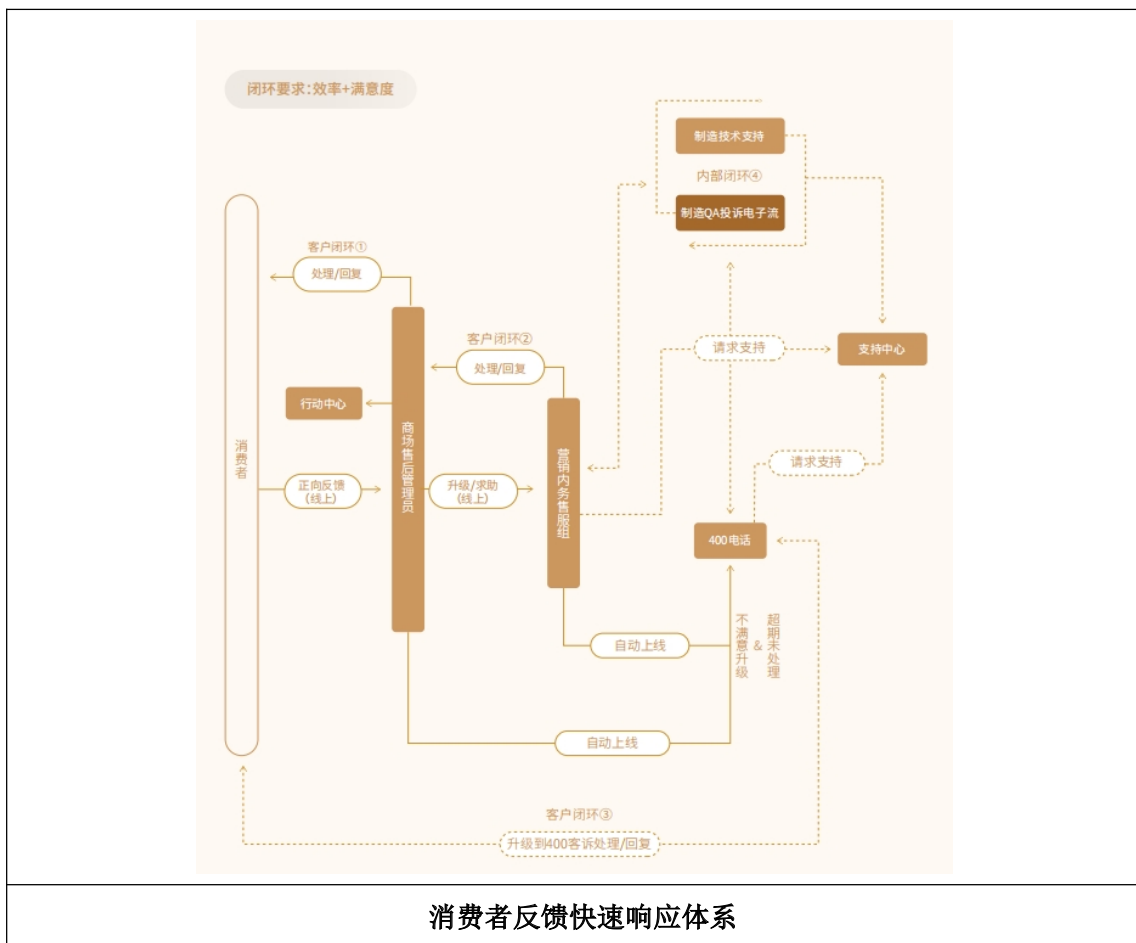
闭环要求:效率+满意度

制造技术支持

内部闭环④

制造QA投诉电子流

客户闭环①

处理/回复

客户闭环②

处理/回复

请求支持

支持中心

行动中心

消费者

商场售后管理员

营销内务售服组

正向反馈（线上）

升级/求助（线上）

请求支持

400电话

不满意升级

&

超期未处理

自动上线

自动上线

客户闭环③

升级到400客诉处理/回复

消费者反馈快速响应体系